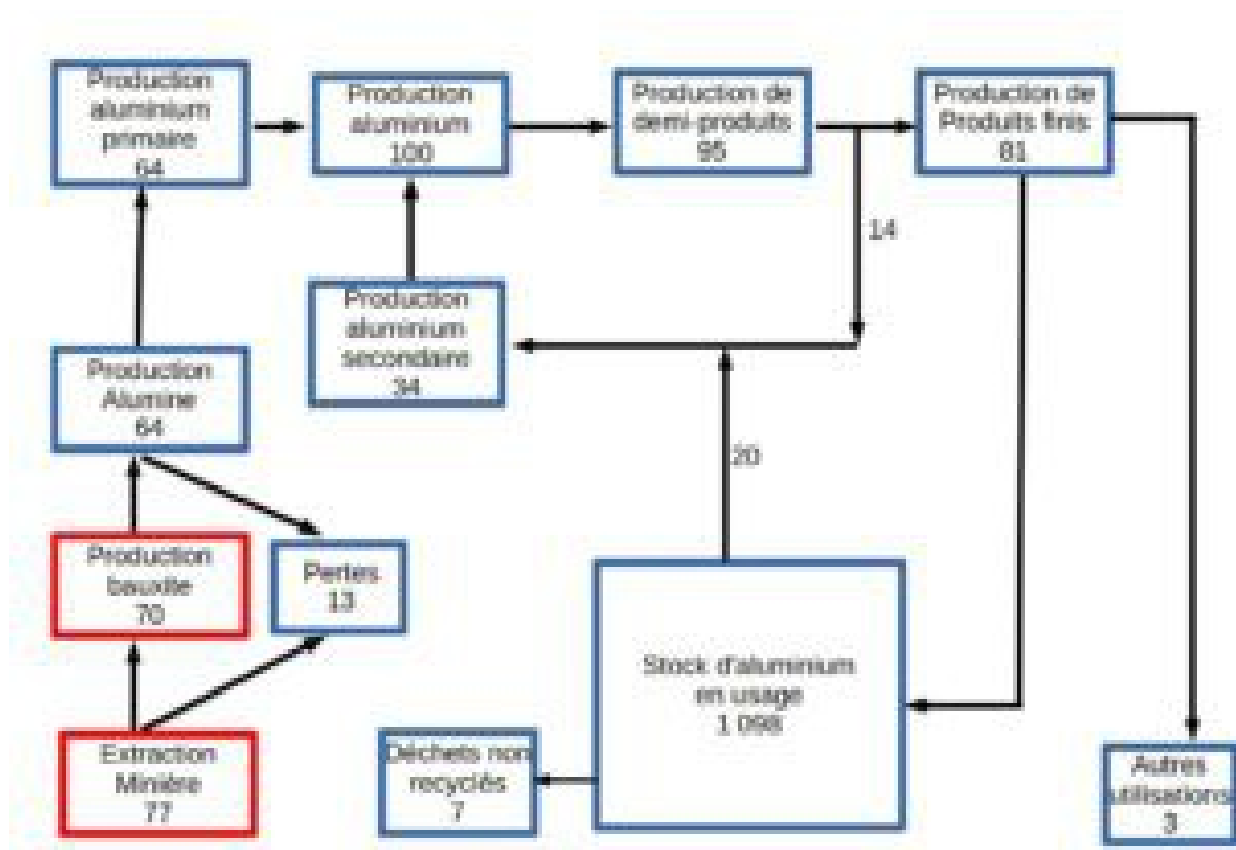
Production aluminium primaire 64

Production aluminium 100

Production de demi-produits 95

Production de Produits finis 81

14

Production aluminium secondaire 34

Production Alumine 64

20

Production bauxite 70

Pertes 13

Stock d'aluminium en usage 1 098

Extraction Minière 77

Déchets non recyclés 7

Autres utilisations 3